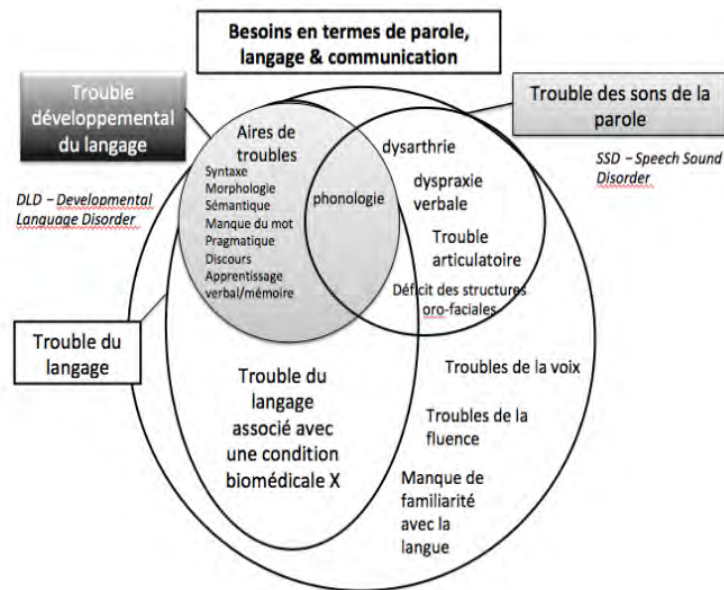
Besoins en termes de parole, langage & communication

Trouble développemental du langage

DLD – Developmental Language Disorder

Trouble des sons de la parole

SSD – Speech Sound Disorder

Aires de troubles
Syntaxe
Morphologie
Sémantique
Manque du mot
Pragmatique
Discours
Apprentissage verbal/mémoire

phonologie

dysarthrie

dyspraxie verbale

Trouble articulatoire

Déficit des structures oro-faciales

Trouble du langage

Trouble du langage associé avec une condition biomédicale X

Troubles de la voix

Troubles de la fluence

Manque de familiarité avec la langue